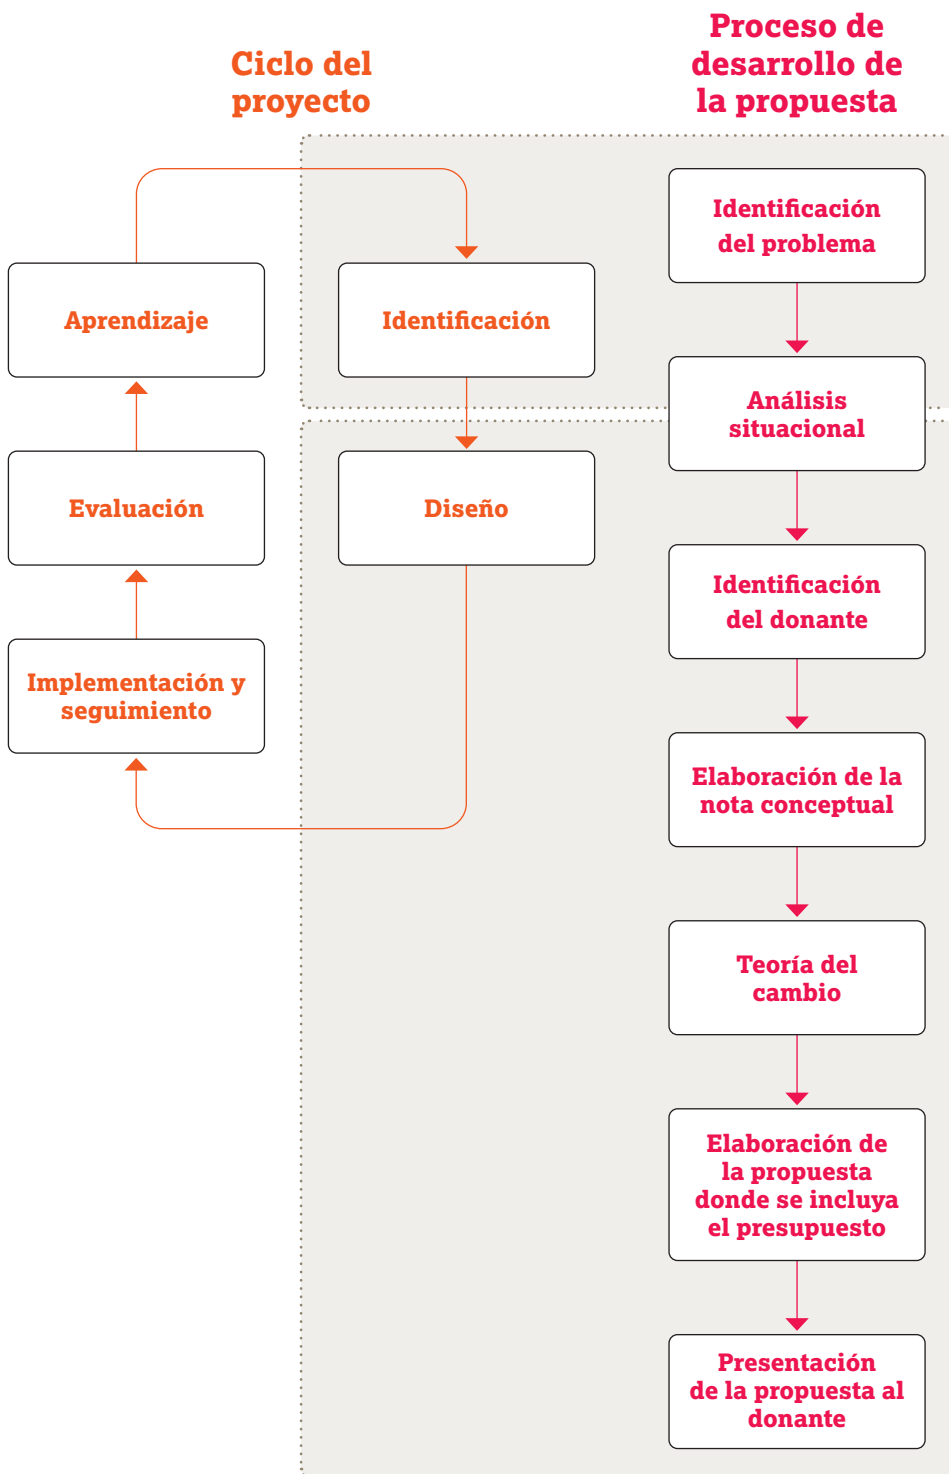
Ciclo del proyecto

Proceso de desarrollo de la propuesta

Aprendizaje

Identificación

Identificación del problema

Análisis situacional

Evaluación

Diseño

Identificación del donante

Implementación y seguimiento

Elaboración de la nota conceptual

Teoría del cambio

Elaboración de la propuesta donde se incluya el presupuesto

Presentación de la propuesta al donante